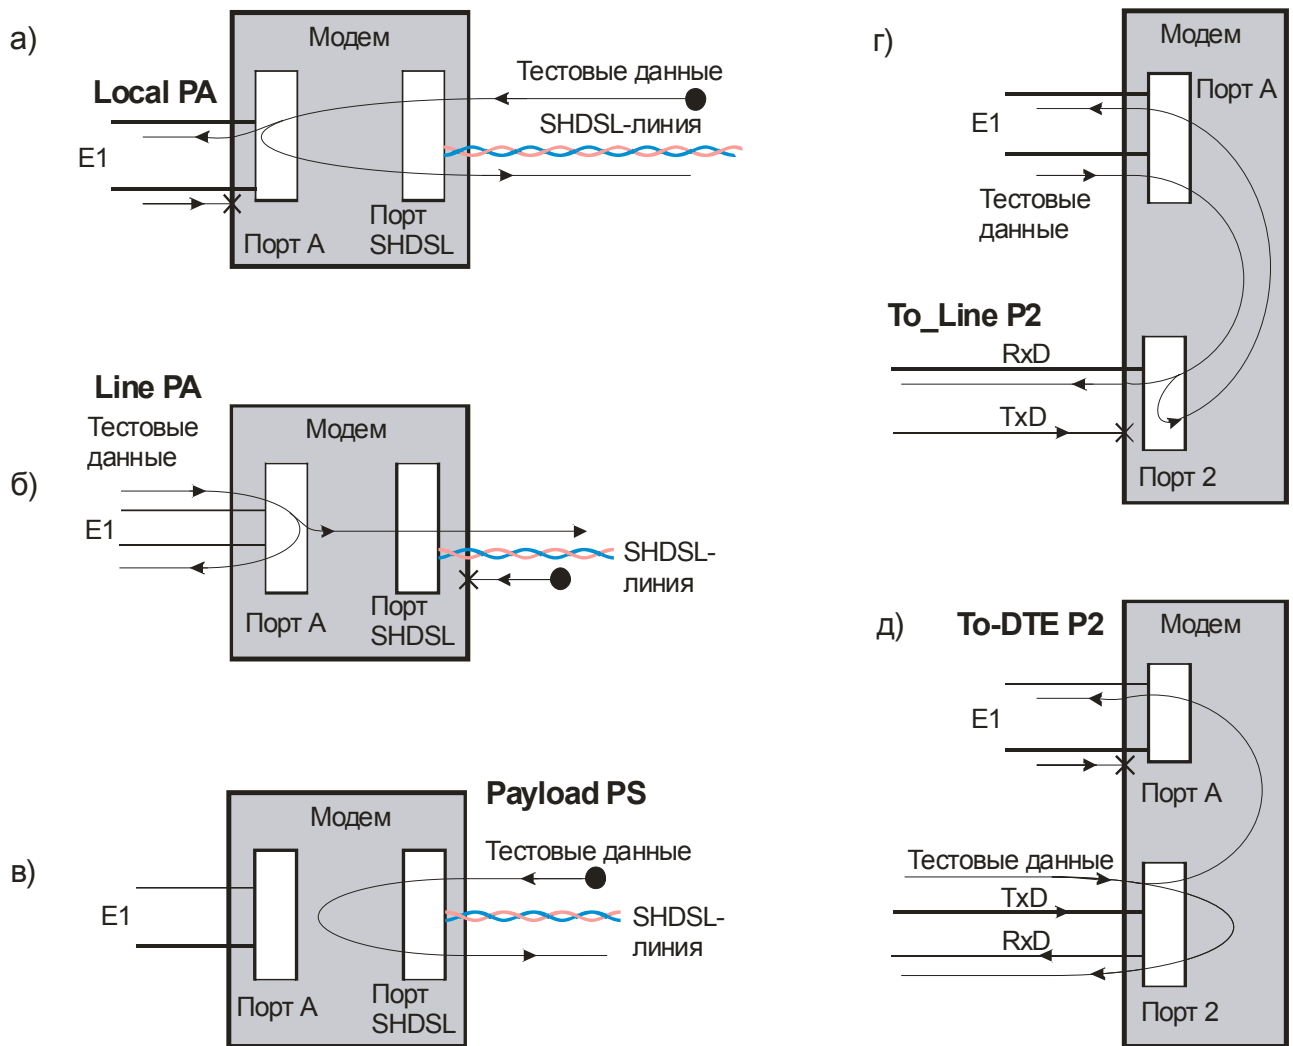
а)

Модем

Local PA

Тестовые данные

SHDSL-линия

E1

Порт SHDSL

Порт A

б)

Line PA

Тестовые данные

Модем

E1

SHDSL-линия

Порт A

Порт SHDSL

в)

Модем

Payload PS

Тестовые данные

E1

SHDSL-линия

Порт A

Порт SHDSL

г)

Модем

Порт A

E1

Тестовые данные

To_Line P2

RxD

TxD

Порт 2

д)

To-DTE P2

Модем

E1

Порт A

Тестовые данные

TxD

RxD

Порт 2